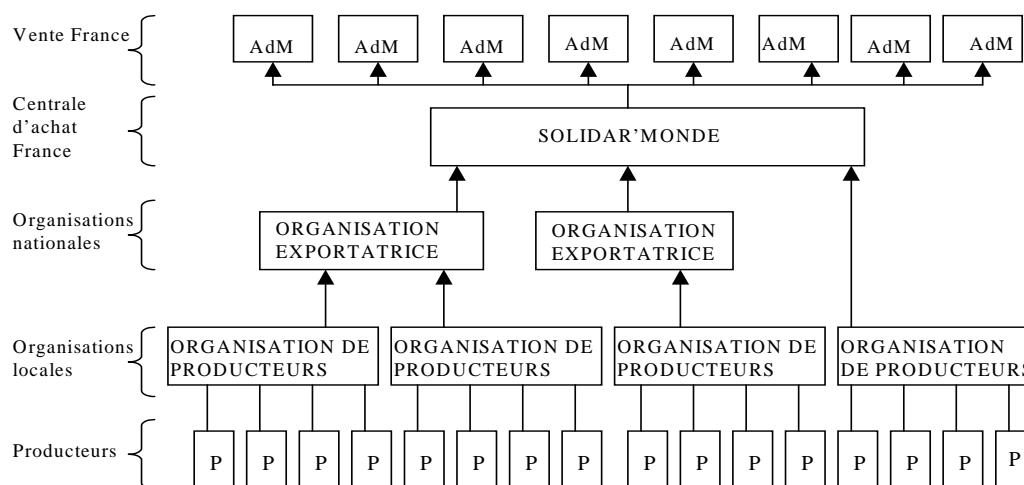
Vente France

AdM AdM AdM AdM AdM AdM AdM AdM

Centrale d'achat France

SOLIDAR'MONDE

Organisations nationales

ORGANISATION EXPORTATRICE

ORGANISATION EXPORTATRICE

Organisations locales

ORGANISATION DE PRODUCTEURS

ORGANISATION DE PRODUCTEURS

ORGANISATION DE PRODUCTEURS

ORGANISATION DE PRODUCTEURS

Producteurs

P P P P P P P P P P P P P P P P